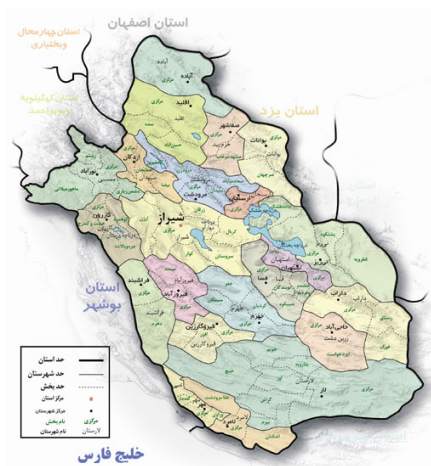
استان اصفهان

استان چهارمحال وبختیاری

استان کهگیلویه وبویراحمد

استان یزد

آباده

اقلید

صفاشهر

بوانات

مرودشت

شیراز

استهبان

نی‌ریز

کازرون

فراشبند

فیروزآباد

جهرم

داراب

فسا

لار

لارستان

استان بوشهر

خلیج فارس

حد استان

حد شهرستان

حد بخش

مرکز استان

مرکز شهرستان

نام بخش

نام شهرستان

مرکزی

لارستان